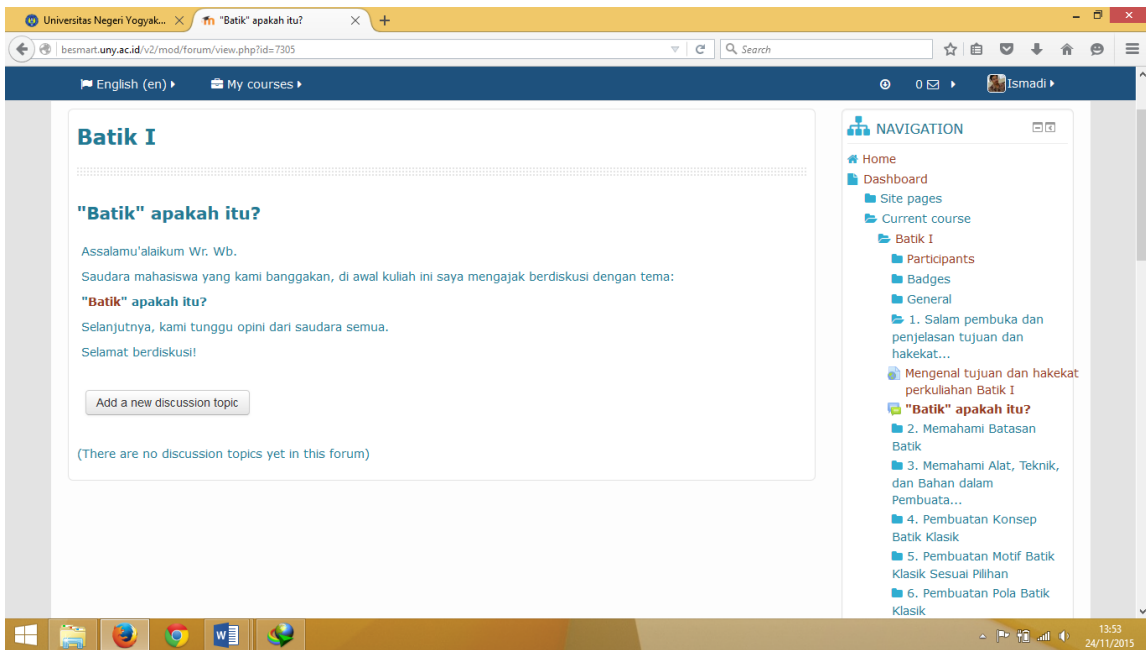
Universitas Negeri Yogyak... ×
"Batik" apakah itu? ×
+

besmart.uny.ac.id/v2/mod/forum/view.php?id=7305
Search

English (en)
My courses
0
Ismadi

Batik I

"Batik" apakah itu?

Assalamu'alaikum Wr. Wb.

Saudara mahasiswa yang kami banggakan, di awal kuliah ini saya mengajak berdiskusi dengan tema:

"Batik" apakah itu?

Selanjutnya, kami tunggu opini dari saudara semua.

Selamat berdiskusi!

Add a new discussion topic

(There are no discussion topics yet in this forum)

NAVIGATION
Home
Dashboard
Site pages
Current course
Batik I
Participants
Badges
General
1. Salam pembuka dan penjelasan tujuan dan hakekat...
Mengenal tujuan dan hakekat perkuliahan Batik I
"Batik" apakah itu?
2. Memahami Batasan Batik
3. Memahami Alat, Teknik, dan Bahan dalam Pembuata...
4. Pembuatan Konsep Batik Klasik
5. Pembuatan Motif Batik Klasik Sesuai Pilihan
6. Pembuatan Pola Batik Klasik

13:53
24/11/2015